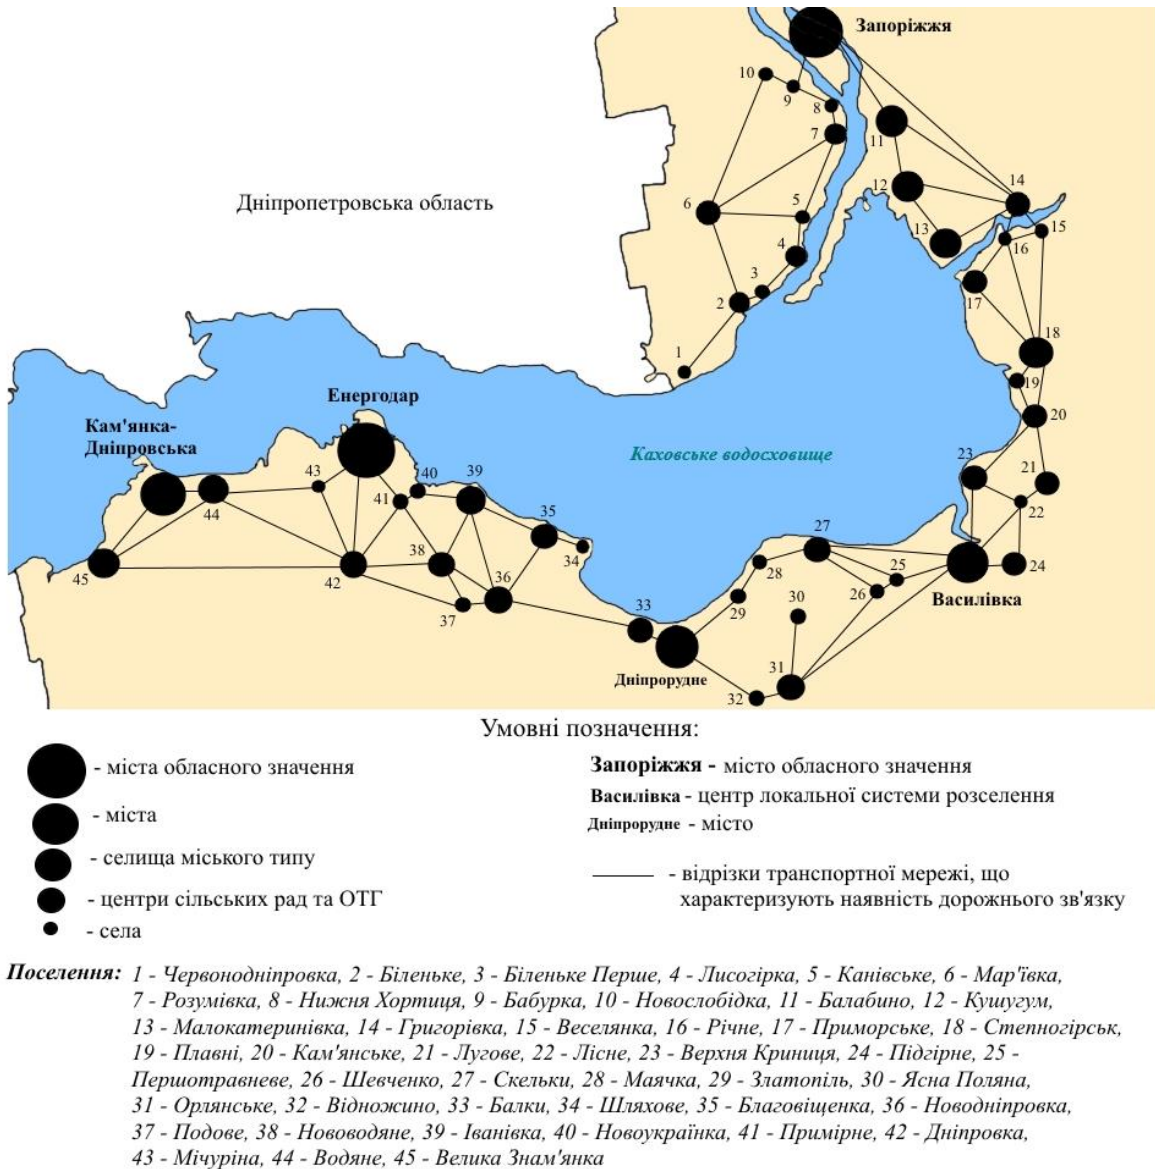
Запоріжжя

10
9
8
7
11
6
5
12
14
4
13
15
16
3
2
17
18
1
19
20

Дніпропетровська область

Енергодар

Кам'янка-Дніпровська

Каховське водосховище

43
40
39
41
44
35
34
38
45
42
36
37
33
23
21
22
27
28
25
26
24
29
30
31
32

Василівка

Дніпрорудне

Умовні позначення:

- міста обласного значення
- міста
- селища міського типу
- центри сільських рад та ОТГ
- села

Запоріжжя - місто обласного значення
Василівка - центр локальної системи розселення
Дніпрорудне - місто

- відрізки транспортної мережі, що характеризують наявність дорожнього зв'язку

Поселення: 1 - Червонодніпровка, 2 - Біленьке, 3 - Біленьке Перше, 4 - Лисогірка, 5 - Канівське, 6 - Мар'івка, 7 - Розумівка, 8 - Нижня Хортиця, 9 - Бабурка, 10 - Новослобідка, 11 - Балабино, 12 - Кушугум, 13 - Малокатеринівка, 14 - Григорівка, 15 - Веселянка, 16 - Річне, 17 - Приморське, 18 - Степногірськ, 19 - Плавні, 20 - Кам'янське, 21 - Лугове, 22 - Лісне, 23 - Верхня Криниця, 24 - Підгірне, 25 - Першотравневе, 26 - Шевченко, 27 - Скельки, 28 - Маячка, 29 - Златопіль, 30 - Ясна Поляна, 31 - Орлянське, 32 - Відножино, 33 - Балки, 34 - Шляхове, 35 - Благовіщенка, 36 - Новодніпровка, 37 - Подове, 38 - Нововодяне, 39 - Іванівка, 40 - Новоукраїнка, 41 - Примірне, 42 - Дніпровка, 43 - Мічуріна, 44 - Водяне, 45 - Велика Знам'янка